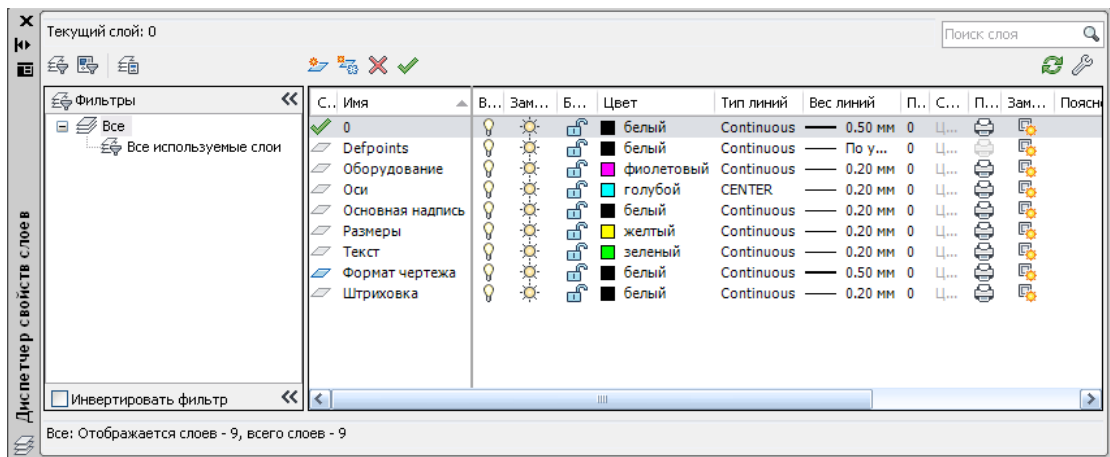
Текущий слой: 0

Поиск слоя

Фильтры

Все
Все используемые слои

Инвертировать фильтр

| С.. | Имя | В... | Зам... | Б... | Цвет | Тип линий | Вес линий | П.. | С... | П... | Зам... | Поясн |
|---|---|---|---|---|---|---|---|---|---|---|---|---|
| | 0 | | | | белый | Continuous | 0.50 мм | 0 | Ц... | | | |
| | Defpoints | | | | белый | Continuous | По у... | 0 | Ц... | | | |
| | Оборудование | | | | фиолетовый | Continuous | 0.20 мм | 0 | Ц... | | | |
| | Оси | | | | голубой | CENTER | 0.20 мм | 0 | Ц... | | | |
| | Основная надпись | | | | белый | Continuous | 0.20 мм | 0 | Ц... | | | |
| | Размеры | | | | желтый | Continuous | 0.20 мм | 0 | Ц... | | | |
| | Текст | | | | зеленый | Continuous | 0.20 мм | 0 | Ц... | | | |
| | Формат чертежа | | | | белый | Continuous | 0.50 мм | 0 | Ц... | | | |
| | Штриховка | | | | белый | Continuous | 0.20 мм | 0 | Ц... | | | |

Все: Отображается слоев - 9, всего слоев - 9

Диспетчер свойств слоев